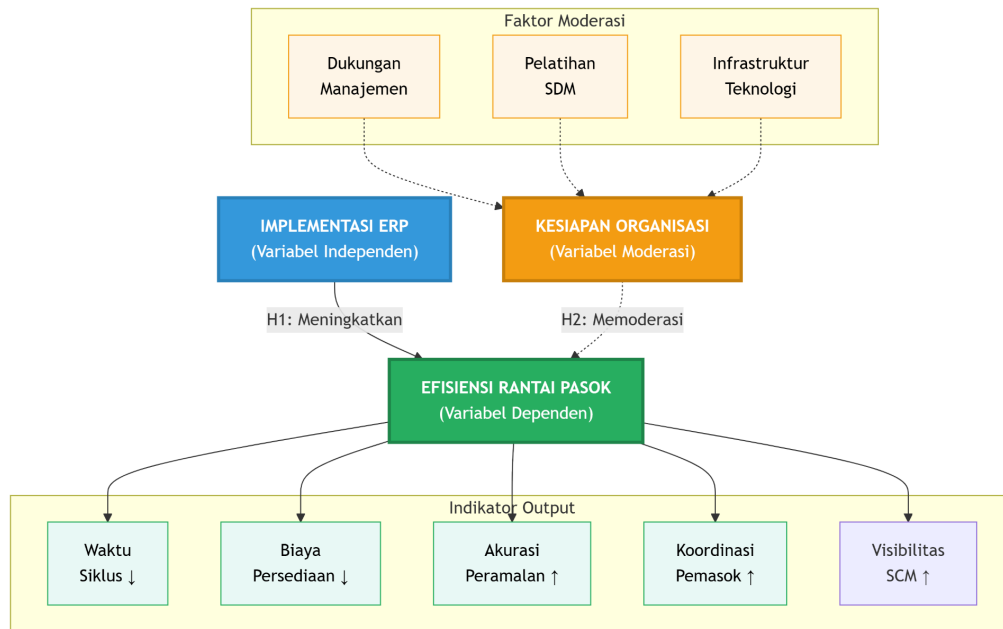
Faktor Moderasi

Dukungan Manajemen

Pelatihan SDM

Infrastruktur Teknologi

IMPLEMENTASI ERP
(Variabel Independen)

KESIAPAN ORGANISASI
(Variabel Moderasi)

H1: Meningkatkan

H2: Memoderasi

EFISIENSI RANTAI PASOK
(Variabel Dependen)

Indikator Output

Waktu Siklus ↓

Biaya Persediaan ↓

Akurasi Peramalan ↑

Koordinasi Pemasok ↑

Visibilitas SCM ↑